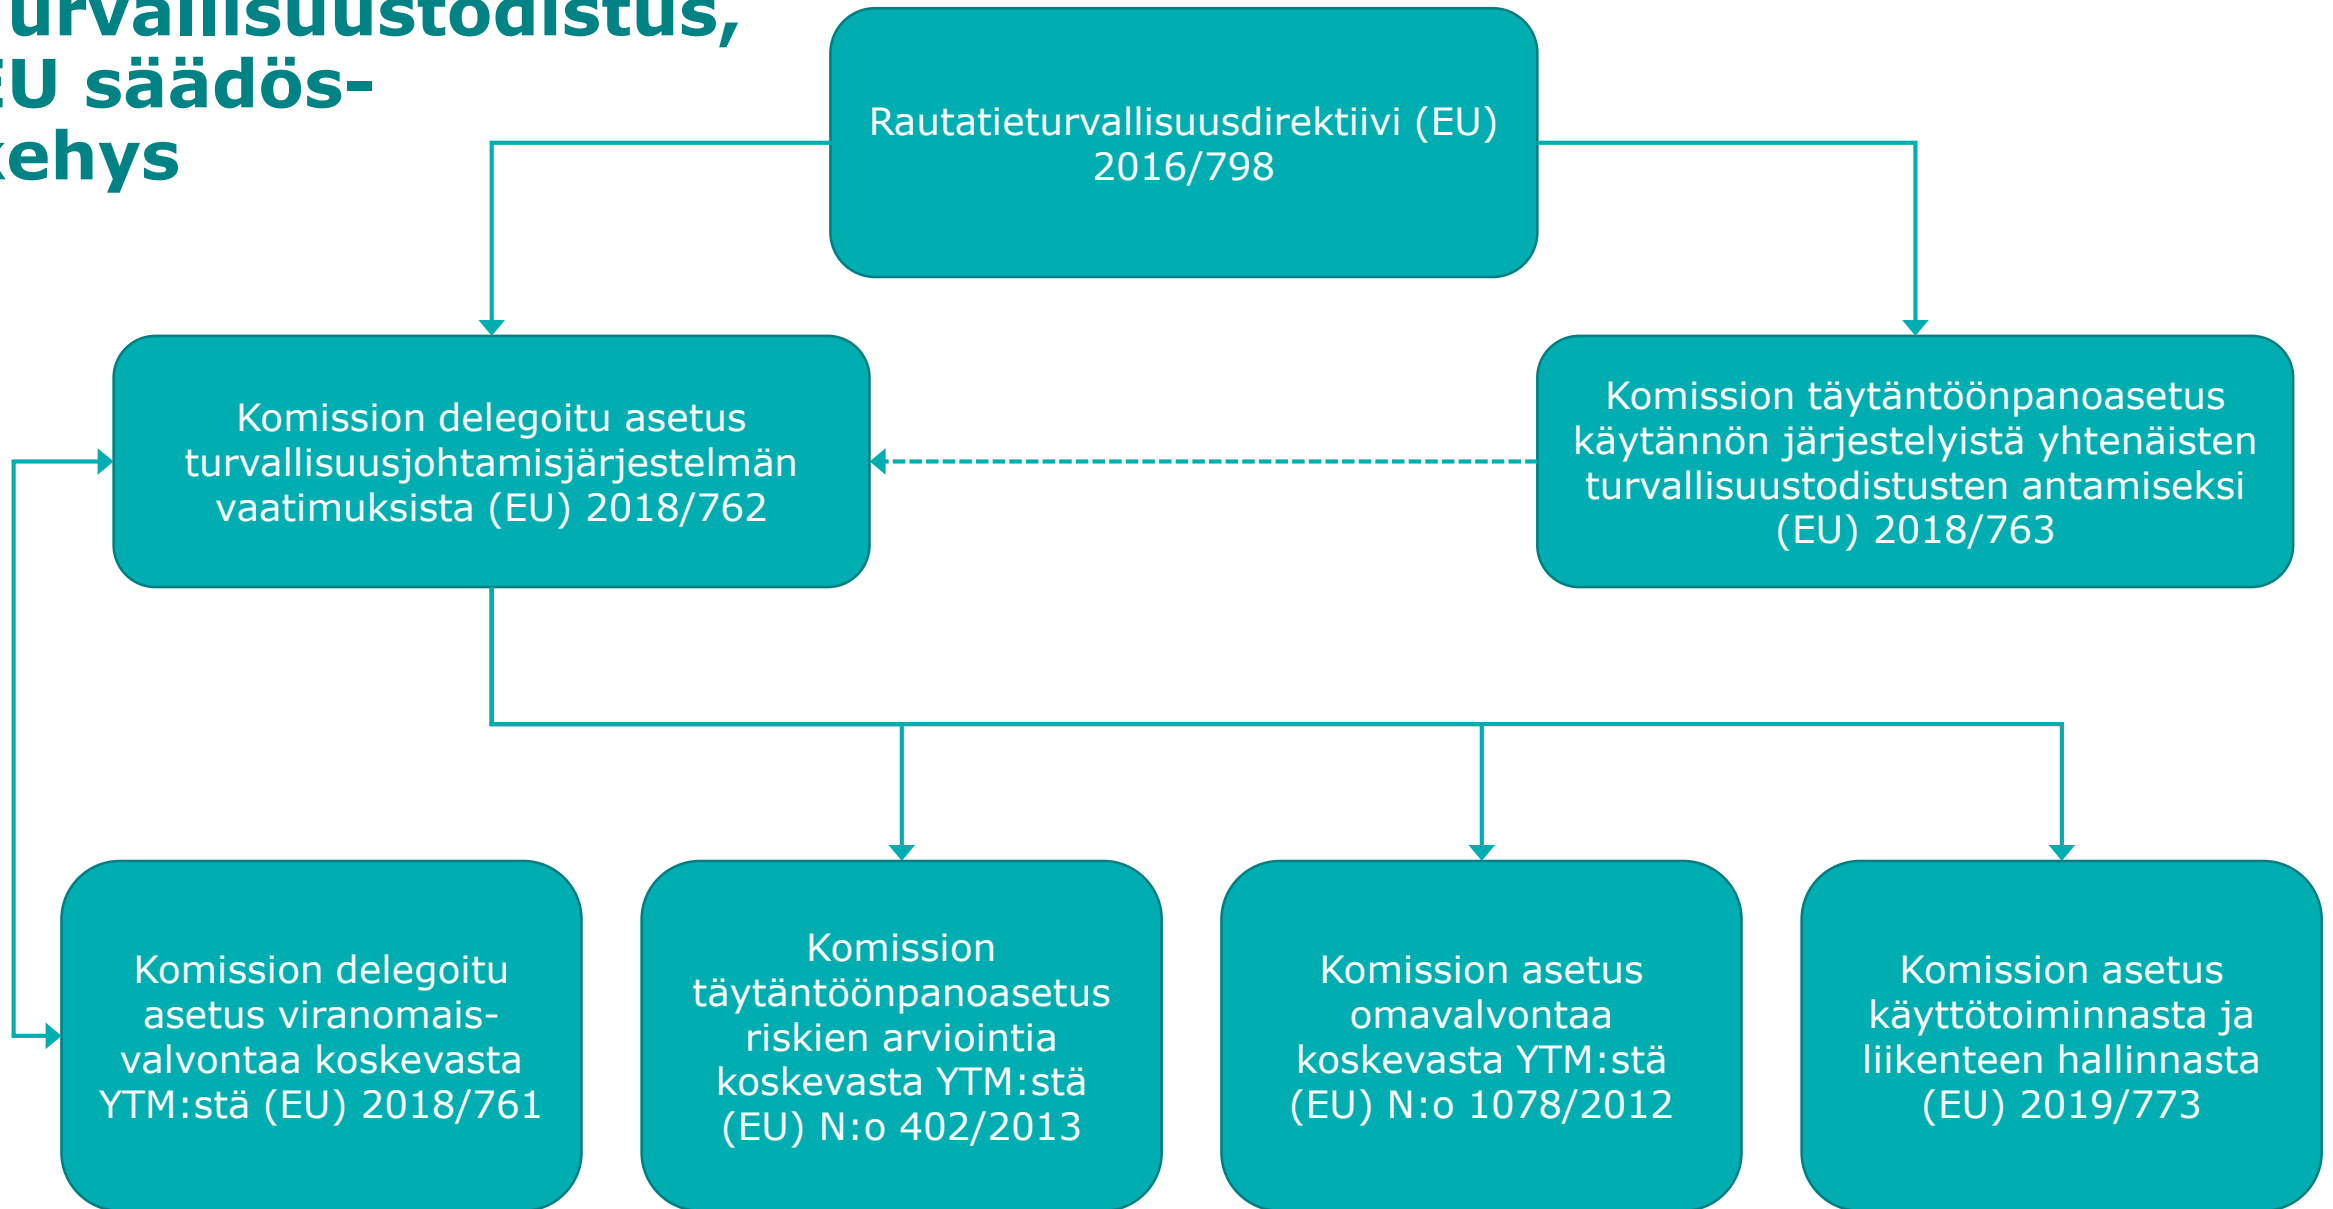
urvallisuustodistus, EU säädöskehys

Rautatieturvallisuusdirektiivi (EU) 2016/798

Komission delegoitu asetus turvallisuusjohtamisjärjestelmän vaatimuksista (EU) 2018/762

Komission täytäntöönpanoasetus käytännön järjestelyistä yhtenäisten turvallisuustodistusten antamiseksi (EU) 2018/763

Komission delegoitu asetus viranomaisvalvontaa koskevasta YTM:stä (EU) 2018/761

Komission täytäntöönpanoasetus riskien arviointia koskevasta YTM:stä (EU) N:o 402/2013

Komission asetus omavalvontaa koskevasta YTM:stä (EU) N:o 1078/2012

Komission asetus käyttötoiminnasta ja liikenteen hallinnasta (EU) 2019/773